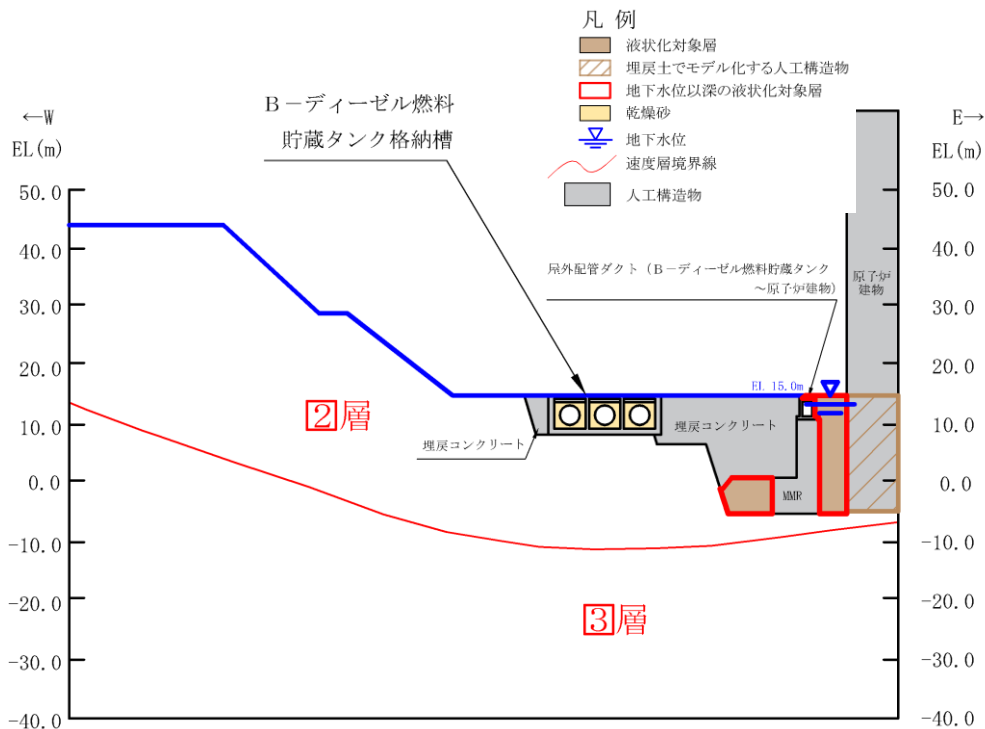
凡 例
液状化対象層
埋戻土でモデル化する人工構造物
地下水位以深の液状化対象層
乾燥砂
地下水位
速度層境界線
人工構造物

←W
EL(m)

E→
EL(m)

Bーディーゼル燃料
貯蔵タンク格納槽

屋外配管ダクト（Bーディーゼル燃料貯蔵タンク
～原子炉建物）

原子炉建物

EL 15.0m

②層

③層

埋戻コンクリート

埋戻コンクリート

MMR

50.0
40.0
30.0
20.0
10.0
0.0
-10.0
-20.0
-30.0
-40.0

50.0
40.0
30.0
20.0
10.0
0.0
-10.0
-20.0
-30.0
-40.0